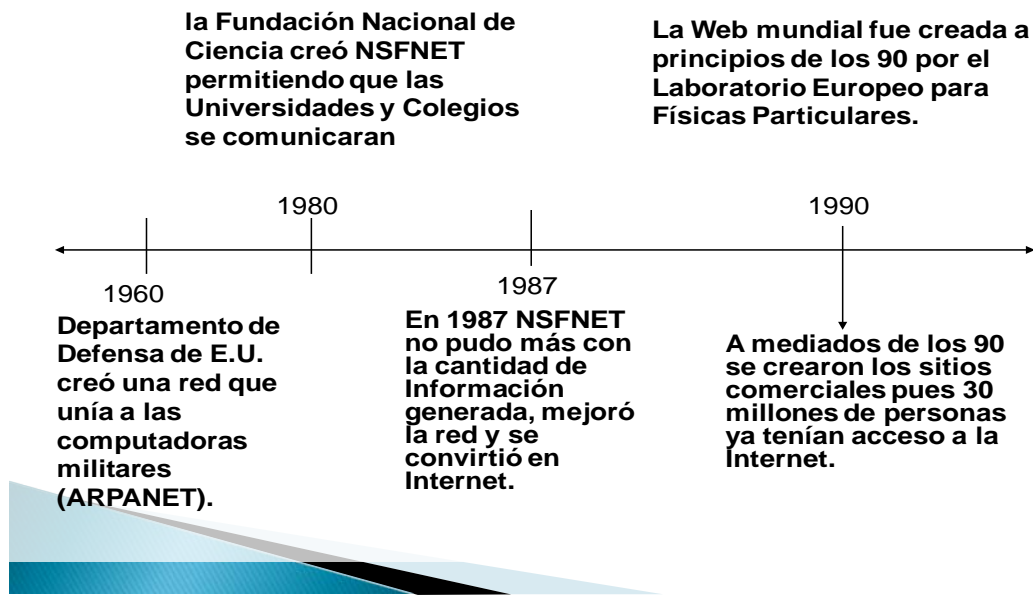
la Fundación Nacional de Ciencia creó NSFNET permitiendo que las Universidades y Colegios se comunicaran

La Web mundial fue creada a principios de los 90 por el Laboratorio Europeo para Físicas Particulares.

1980

1990

1960

1987

Departamento de Defensa de E.U. creó una red que unía a las computadoras militares (ARPANET).

En 1987 NSFNET no pudo más con la cantidad de Información generada, mejoró la red y se convirtió en Internet.

A mediados de los 90 se crearon los sitios comerciales pues 30 millones de personas ya tenían acceso a la Internet.